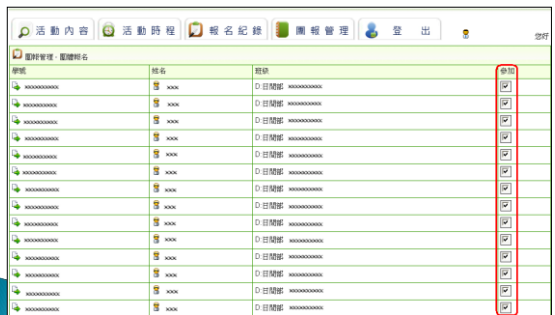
活動內容 | 活動時程 | 報名紀錄 | 團報管理 | 登 出

您好

團隊管理 - 團體報名

| 學號 | 姓名 | 班級 | 參加 |
|---|---|---|---|
| xxxxxxxxxx | xxx | D:日間部 xxxxxxxxxx | ☑ |
| xxxxxxxxxx | xxx | D:日間部 xxxxxxxxxx | ☑ |
| xxxxxxxxxx | xxx | D:日間部 xxxxxxxxxx | ☑ |
| xxxxxxxxxx | xxx | D:日間部 xxxxxxxxxx | ☑ |
| xxxxxxxxxx | xxx | D:日間部 xxxxxxxxxx | ☑ |
| xxxxxxxxxx | xxx | D:日間部 xxxxxxxxxx | ☑ |
| xxxxxxxxxx | xxx | D:日間部 xxxxxxxxxx | ☑ |
| xxxxxxxxxx | xxx | D:日間部 xxxxxxxxxx | ☑ |
| xxxxxxxxxx | xxx | D:日間部 xxxxxxxxxx | ☑ |
| xxxxxxxxxx | xxx | D:日間部 xxxxxxxxxx | ☑ |
| xxxxxxxxxx | xxx | D:日間部 xxxxxxxxxx | ☑ |
| xxxxxxxxxx | xxx | D:日間部 xxxxxxxxxx | ☑ |
| xxxxxxxxxx | xxx | D:日間部 xxxxxxxxxx | ☑ |
| xxxxxxxxxx | xxx | D:日間部 xxxxxxxxxx | ☑ |
| xxxxxxxxxx | xxx | D:日間部 xxxxxxxxxx | ☑ |